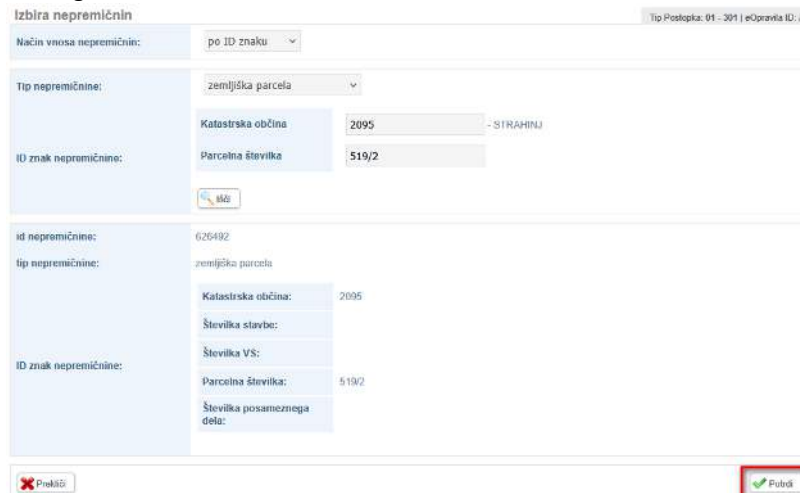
Izbira nepremičnin

Tip Postopka: 01 - 301 | eOpravila ID:

| Način vnosa nepremičnin: | po ID znaku |
|---|---|

Tip nepremičnine: zemljiška parcela

ID znak nepremičnine:

| Katastrska občina | 2095 | - STRAHINJ |
|---|---|---|
| Parcelna številka | 519/2 | |

Išči

| id nepremičnine: | 626492 |
|---|---|
| tip nepremičnine: | zemljiška parcela |

ID znak nepremičnine:

| Katastrska občina: | 2095 |
|---|---|
| Številka stavbe: | |
| Številka VS: | |
| Parcelna številka: | 519/2 |
| Številka posameznega dela: | |

Prekliči

Potrdi